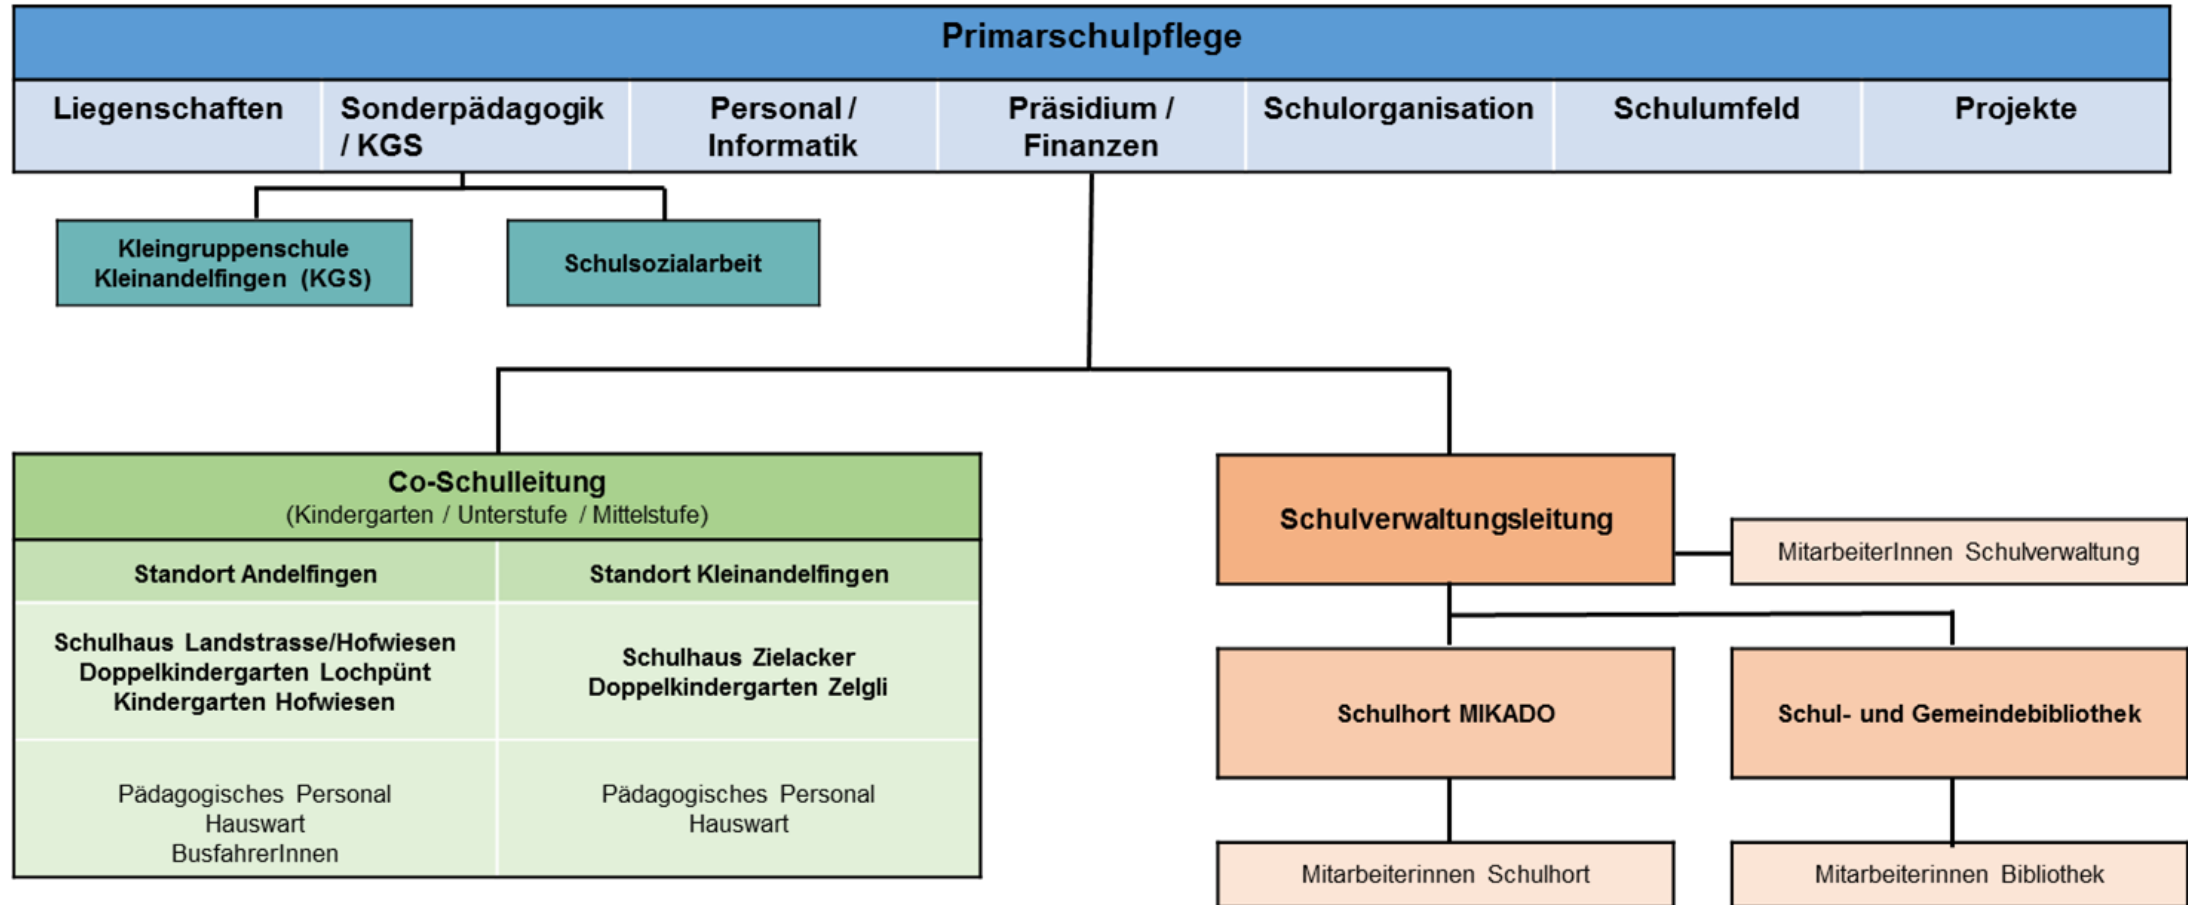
Primarschulpflege

| Liegenschaften | Sonderpädagogik / KGS | Personal / Informatik | Präsidium / Finanzen | Schulorganisation | Schulumfeld | Projekte |
|---|---|---|---|---|---|---|

Kleingruppenschule Kleinandelfingen (KGS)

Schulsozialarbeit

Co-Schulleitung
(Kindergarten / Unterstufe / Mittelstufe)

| Standort Andelfingen | Standort Kleinandelfingen |
|---|---|
| Schulhaus Landstrasse/Hofwiesen<br>Doppelkindergarten Lochpünt<br>Kindergarten Hofwiesen | Schulhaus Zielacker<br>Doppelkindergarten Zelgli |
| Pädagogisches Personal<br>Hauswart<br>BusfahrerInnen | Pädagogisches Personal<br>Hauswart |

Schulverwaltungsleitung

MitarbeiterInnen Schulverwaltung

Schulhort MIKADO

Schul- und Gemeindebibliothek

Mitarbeiterinnen Schulhort

Mitarbeiterinnen Bibliothek